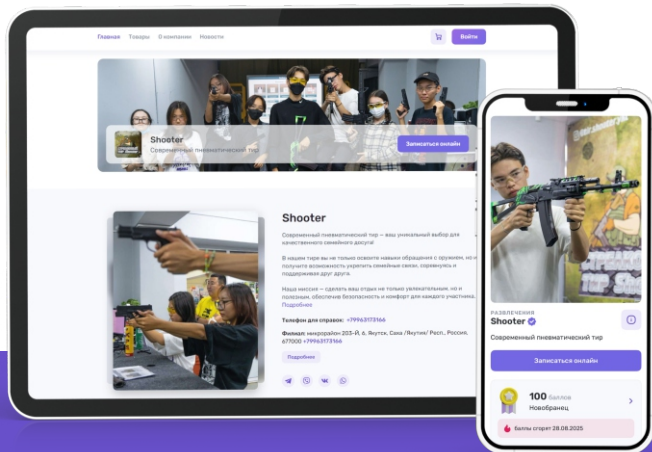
Главная Товары О компании Новости

Войти

Shooter
Современный пневматический тир

Записаться онлайн

Shooter

Современный пневматический тир — ваш уникальный выбор для качественного семейного досуга!

В нашем тире вы не только освоите навыки обращения с оружием, но и получите возможность укрепить семейные связи, соревнуясь и поддерживая друг друга.

Наша миссия — сделать ваш отдых не только увлекательным, но и полезным, обеспечив безопасность и комфорт для каждого участника.
Подробнее

Телефон для справок: +79963173166

Филиал: микрорайон 203-й, 4, Якутск, Саха /Якутия/ Респ., Россия, 677000 +79963173166

Подробнее

РАЗВЛЕЧЕНИЯ
Shooter
Современный пневматический тир

Записаться онлайн

100 баллов
Новобранец

баллы сгорят 28.08.2025